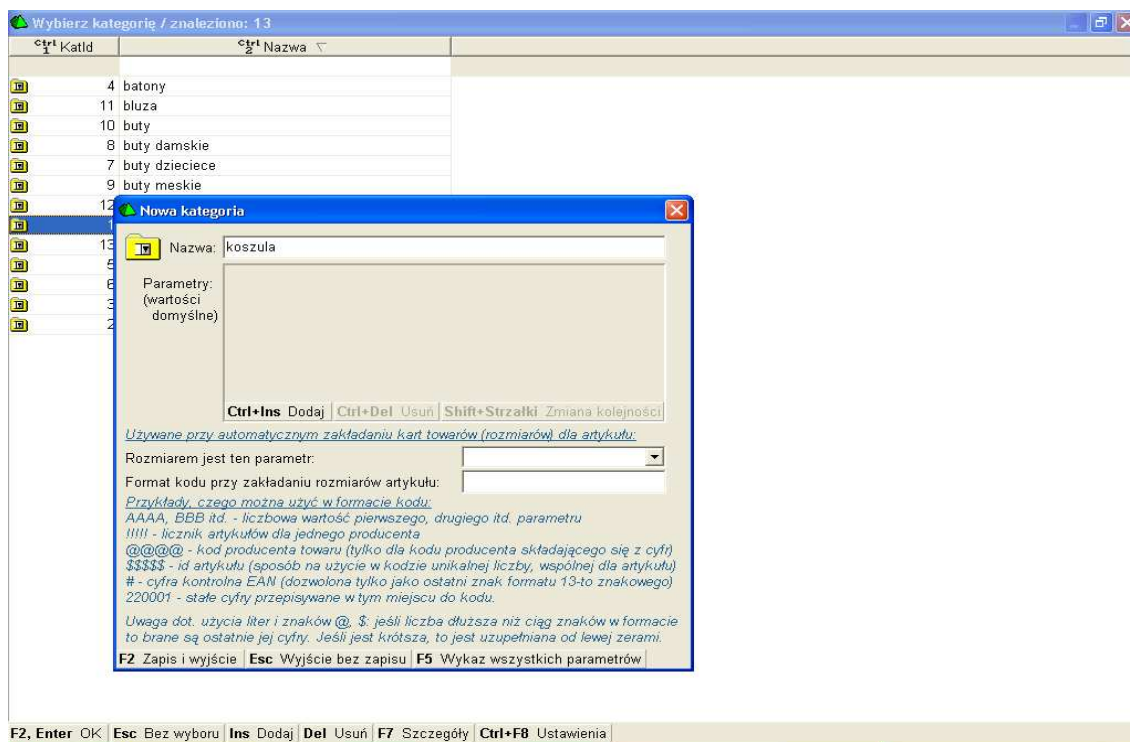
Wybierz kategorię / znaleziono: 13

| Ctrl 1 KatId | Ctrl 2 Nazwa |
|---|---|
| 4 | batony |
| 11 | bluza |
| 10 | buty |
| 8 | buty damskie |
| 7 | buty dzieciece |
| 9 | buty meskie |
| 12 | |
| 1 | |
| 13 | |
| 5 | |
| 6 | |
| 3 | |
| 2 | |

Nowa kategoria

Nazwa: koszula

Parametry: (wartości domyślne)

Ctrl+Ins Dodaj | Ctrl+Del Usuń | Shift+Strzałki Zmiana kolejności

Używane przy automatycznym zakładaniu kart towarów (rozmiarów) dla artykułu:

Rozmiarem jest ten parametr:

Format kodu przy zakładaniu rozmiarów artykułu:

Przykłady, czego można użyć w formacie kodu:
AAAA, BBB itd. - liczbowa wartość pierwszego, drugiego itd. parametru
!!!!! - licznik artykułów dla jednego producenta
@@@@ - kod producenta towaru (tylko dla kodu producenta składającego się z cyfr)
$$$$$ - id artykułu (sposób na użycie w kodzie unikalnej liczby, wspólnej dla artykułu)
# - cyfra kontrolna EAN (dozwolona tylko jako ostatni znak formatu 13-to znakowego)
220001 - stałe cyfry przepisywane w tym miejscu do kodu.

Uwaga dot. użycia liter i znaków @, $: jeśli liczba dłuższa niż ciąg znaków w formacie to brane są ostatnie jej cyfry. Jeśli jest krótsza, to jest uzupełniana od lewej zerami.

F2 Zapis i wyjście | Esc Wyjście bez zapisu | F5 Wykaz wszystkich parametrów

F2, Enter OK | Esc Bez wyboru | Ins Dodaj | Del Usuń | F7 Szczegóły | Ctrl+F8 Ustawienia